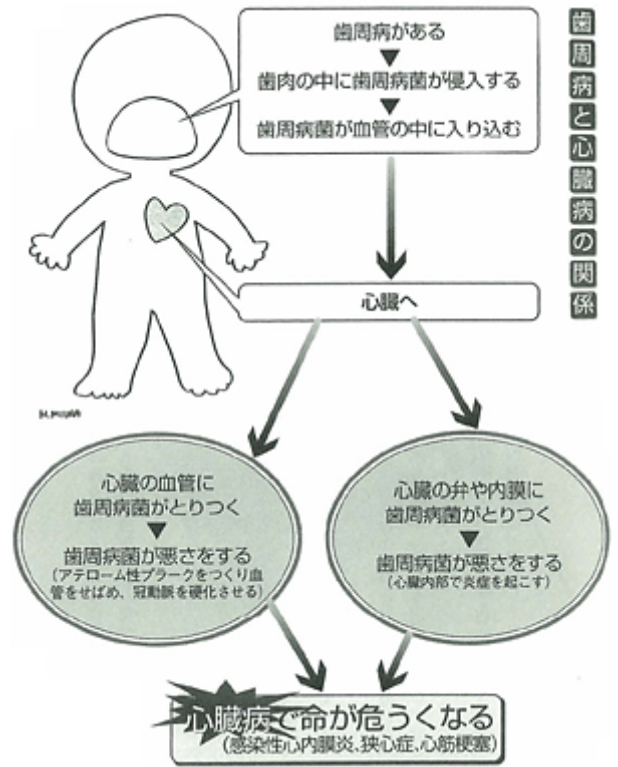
歯周病と心臓病の関係

歯周病がある
▼
歯肉の中に歯周病菌が侵入する
▼
歯周病菌が血管の中に入り込む

心臓へ

心臓の血管に
歯周病菌がとりつく
▼
歯周病菌が悪さをする
（アテローム性プラークをつくり血管をせばめ、冠動脈を硬化させる）

心臓の弁や内膜に
歯周病菌がとりつく
▼
歯周病菌が悪さをする
（心臓内部で炎症を起こす）

心臓病で命が危うくなる
（感染性心内膜炎、狭心症、心筋梗塞）